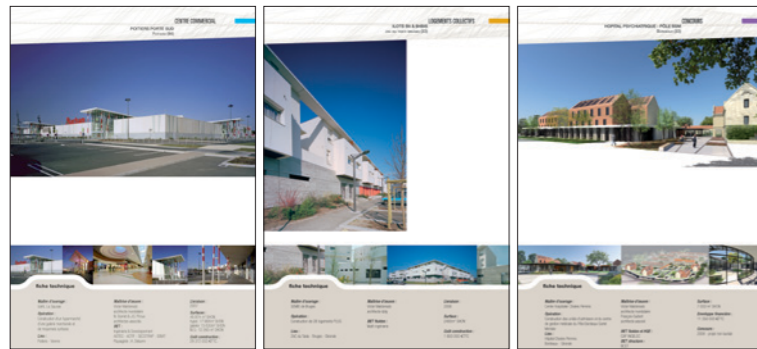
CENTRE COMMERCIAL
POITIERS PORTE SUD
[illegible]

Fiche technique

Maître d'ouvrage :
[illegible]

Opération :
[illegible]

Lieu :
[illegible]

Maîtrise d'œuvre :
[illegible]

BET :
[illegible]

Livraison :
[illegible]

Surface :
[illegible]

Coût construction :
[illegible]

LOGEMENTS COLLECTIFS
ILOTS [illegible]
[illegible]

Fiche technique

Maître d'ouvrage :
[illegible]

Opération :
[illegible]

Lieu :
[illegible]

Maîtrise d'œuvre :
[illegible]

BET fluides :
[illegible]

Livraison :
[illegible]

Surface :
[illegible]

Coût construction :
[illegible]

CONCOURS
HOPITAL PSYCHIATRIQUE - PÔLE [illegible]
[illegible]

Fiche technique

Maître d'ouvrage :
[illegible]

Opération :
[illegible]

Lieu :
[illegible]

Maîtrise d'œuvre :
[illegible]

BET :
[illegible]

Surface :
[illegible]

Enveloppe financière :
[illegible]

Concours :
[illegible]